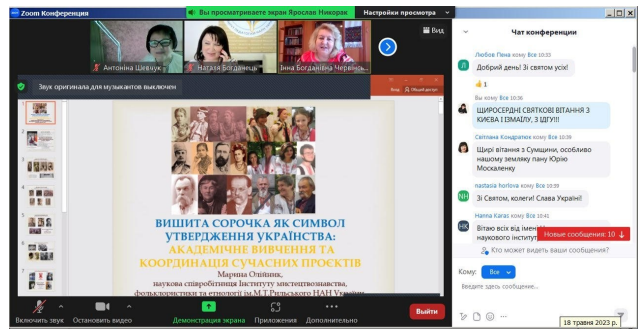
Zoom Конференция

Вы просматриваете экран Ярослав Никорак

Настройки просмотра

Вид

Антоніна Шевчук

Натазя Богданець

Інна Богданівна Червінс...

Звук оригинала для музыкантов выключен

Чат конференции

Любов Пена кому Все 10:33

Добрий день! Зі святом усіх!

👍 1

Вы кому Все 10:36

ЩИРОСЕРДНІ СВЯТКОВІ ВІТАННЯ З КИЄВА І ІЗМАЇЛУ, З ІДГУ!!!

Світлана Кондратюк кому Все 10:38

Щирі вітання з Сумщини, особливо нашому земляку пану Юрію Москаленку

nastasia horlova кому Все 10:39

Зі Святом, колеги! Слава Україні!

Hanna Karas кому Все 10:41

Вітаю всіх від імені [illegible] наукового інституту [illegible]

Новые сообщения: 10

Кто может видеть ваши сообщения?

Кому: Все

Введите здесь сообщение...

ВИШИТА СОРОЧКА ЯК СИМВОЛ УТВЕРДЖЕННЯ УКРАЇНСТВА: АКАДЕМІЧНЕ ВИВЧЕННЯ ТА КООРДИНАЦІЯ СУЧАСНИХ ПРОЄКТІВ

Марина Олійник,
наукова співробітниця Інституту мистецтвознавства, фольклористики та етнології ім. М.Т. Рильського НАН України

Включить звук

Остановить видео

Демонстрация экрана

Приложения

Дополнительно

Выйти

18 травня 2023 р.